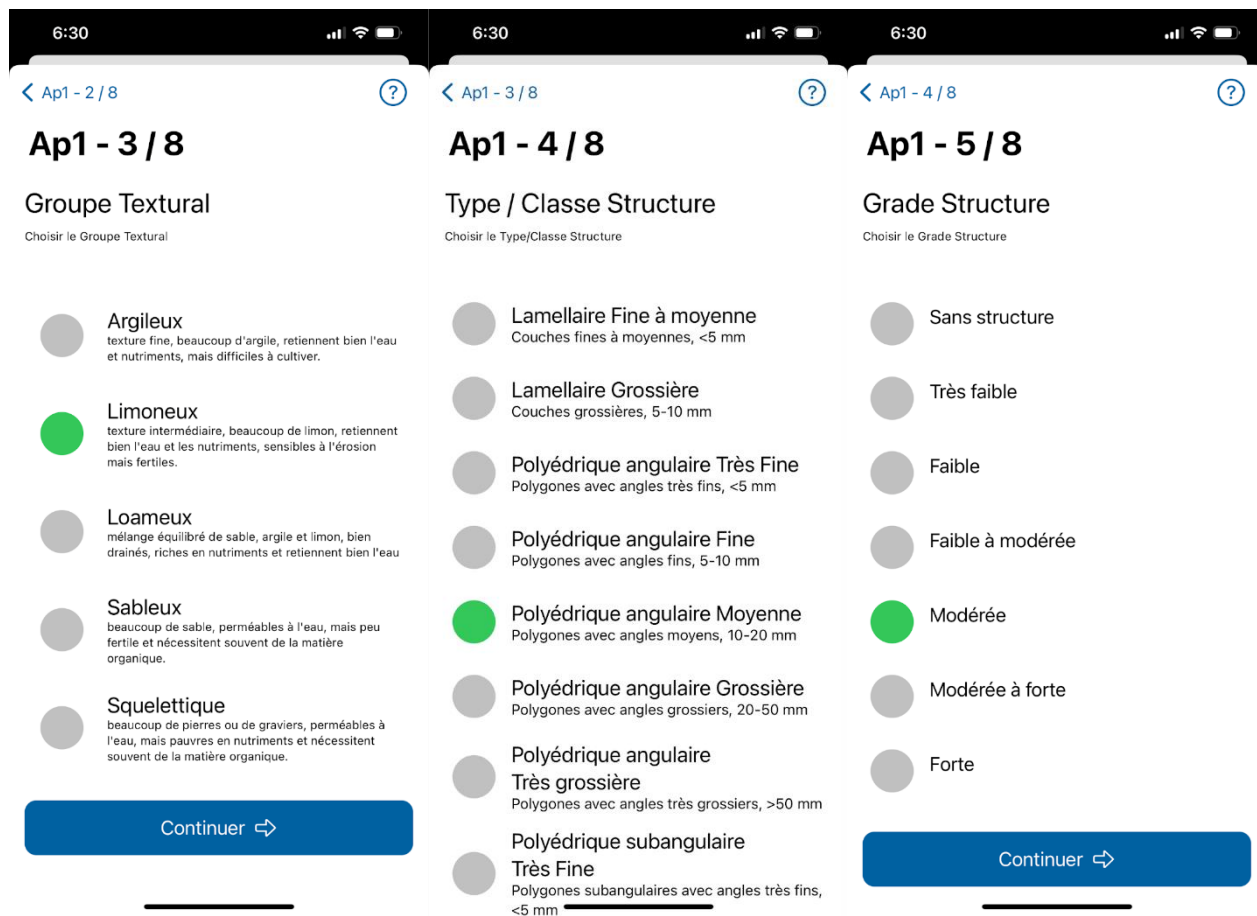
6:30

Ap1 - 2 / 8

?

Ap1 - 3 / 8

Groupe Textural

Choisir le Groupe Textural

Argileux
texture fine, beaucoup d'argile, retiennent bien l'eau et nutriments, mais difficiles à cultiver.

Limoneux
texture intermédiaire, beaucoup de limon, retiennent bien l'eau et les nutriments, sensibles à l'érosion mais fertiles.

Loameux
mélange équilibré de sable, argile et limon, bien drainés, riches en nutriments et retiennent bien l'eau

Sableux
beaucoup de sable, perméables à l'eau, mais peu fertile et nécessitent souvent de la matière organique.

Squelettique
beaucoup de pierres ou de graviers, perméables à l'eau, mais pauvres en nutriments et nécessitent souvent de la matière organique.

Continuer

6:30

Ap1 - 3 / 8

?

Ap1 - 4 / 8

Type / Classe Structure

Choisir le Type/Classe Structure

Lamellaire Fine à moyenne
Couches fines à moyennes, <5 mm

Lamellaire Grossière
Couches grossières, 5-10 mm

Polyédrique angulaire Très Fine
Polygones avec angles très fins, <5 mm

Polyédrique angulaire Fine
Polygones avec angles fins, 5-10 mm

Polyédrique angulaire Moyenne
Polygones avec angles moyens, 10-20 mm

Polyédrique angulaire Grossière
Polygones avec angles grossiers, 20-50 mm

Polyédrique angulaire Très grossière
Polygones avec angles très grossiers, >50 mm

Polyédrique subangulaire Très Fine
Polygones subangulaires avec angles très fins, <5 mm

6:30

Ap1 - 4 / 8

?

Ap1 - 5 / 8

Grade Structure

Choisir le Grade Structure

Sans structure

Très faible

Faible

Faible à modérée

Modérée

Modérée à forte

Forte

Continuer